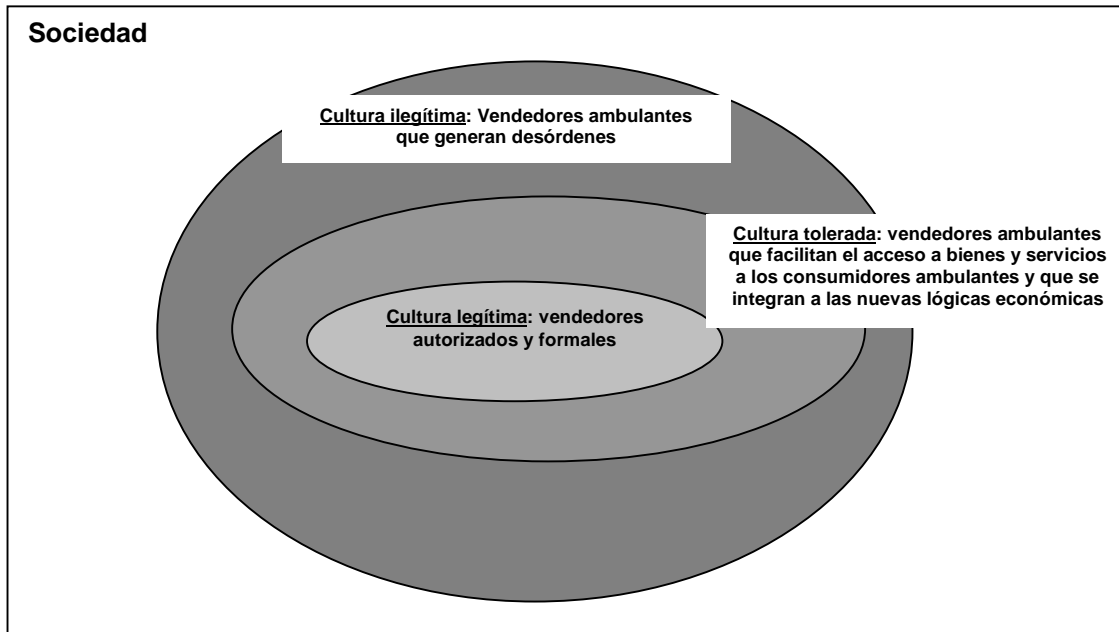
Sociedad

Cultura ilegítima: Vendedores ambulantes que generan desórdenes

Cultura tolerada: vendedores ambulantes que facilitan el acceso a bienes y servicios a los consumidores ambulantes y que se integran a las nuevas lógicas económicas

Cultura legítima: vendedores autorizados y formales